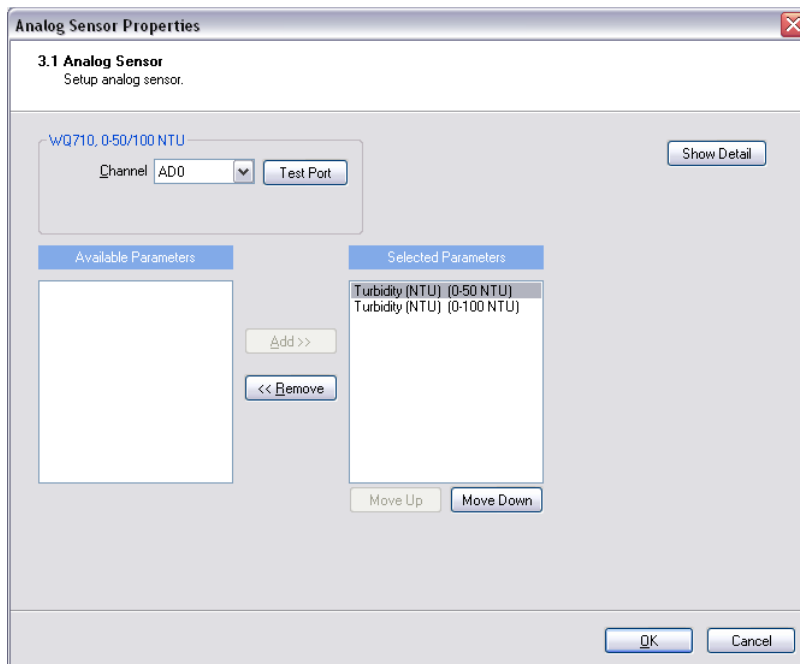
Analog Sensor Properties

3.1 Analog Sensor
Setup analog sensor.

WQ710, 0-50/100 NTU

Channel AD0 Test Port

Show Detail

Available Parameters

Selected Parameters

Turbidity (NTU) (0-50 NTU)
Turbidity (NTU) (0-100 NTU)

Add >>

<< Remove

Move Up Move Down

OK Cancel